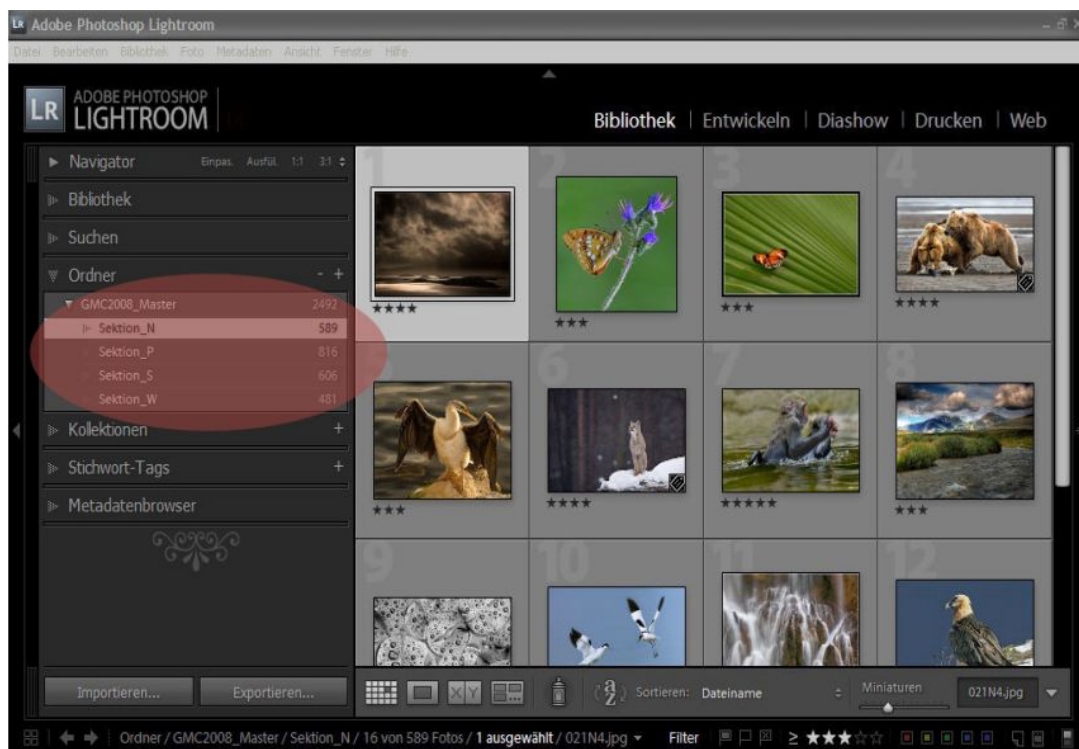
Adobe Photoshop Lightroom

Datei Bearbeiten Bibliothek Foto Metadaten Ansicht Fenster Hilfe

LR ADOBE PHOTOSHOP LIGHTROOM

Bibliothek | Entwickeln | Diashow | Drucken | Web

Navigator Einpas. Ausfül. 1:1 3:1

Bibliothek

Suchen

Ordner - +

GMC2008_Master 2492

Sektion_N 589

Sektion_P 816

Sektion_S 606

Sektion_W 481

Kollektionen +

Stichwort-Tags +

Metadatenbrowser

Importieren... Exportieren...

1 ★★★★
2 ★★★
3 ★★★
4 ★★★★
5 ★★★
6 ★★★★
7 ★★★★★
8 ★★★
9
10
11
12

Sortieren: Dateiname

Miniaturen

021N4.jpg

Ordner / GMC2008_Master / Sektion_N / 16 von 589 Fotos / 1 ausgewählt / 021N4.jpg

Filter ≥ ★★★